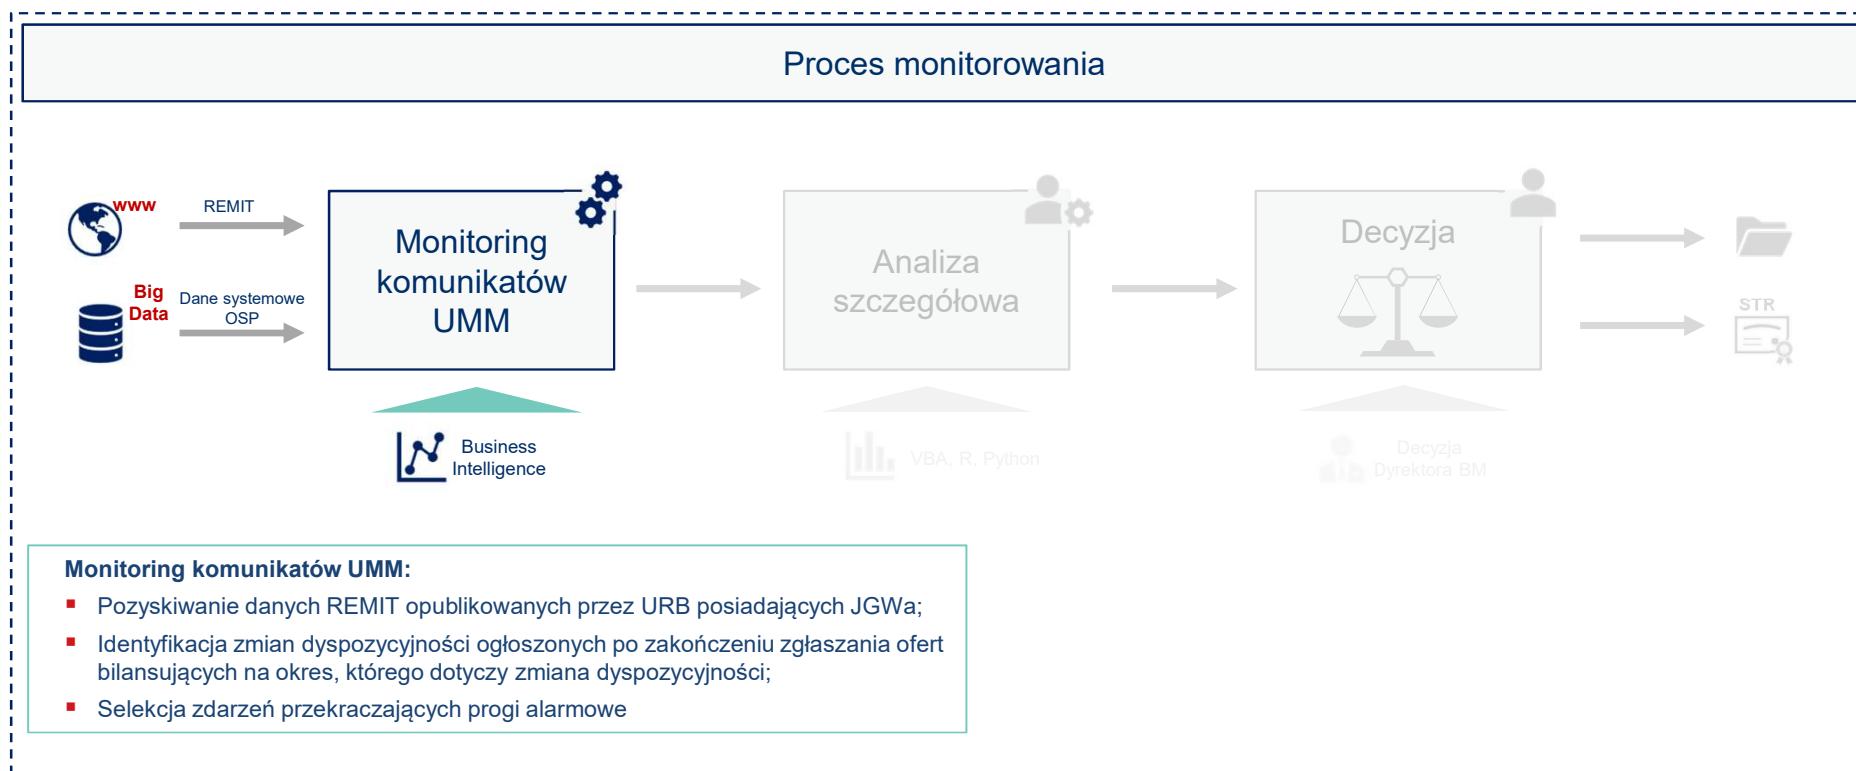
Proces monitorowania

www

REMIT

Big Data

Dane systemowe OSP

Monitoring komunikatów UMM

Business Intelligence

Analiza szczegółowa

VBA, R, Python

Decyzja

Decyzja Dyrektora BM

STR

Monitoring komunikatów UMM:

- Pozyskiwanie danych REMIT opublikowanych przez URB posiadających JGWa;
- Identyfikacja zmian dyspozycyjności ogłoszonych po zakończeniu zgłaszania ofert bilansujących na okres, którego dotyczy zmiana dyspozycyjności;
- Selekcja zdarzeń przekraczających progi alarmowe